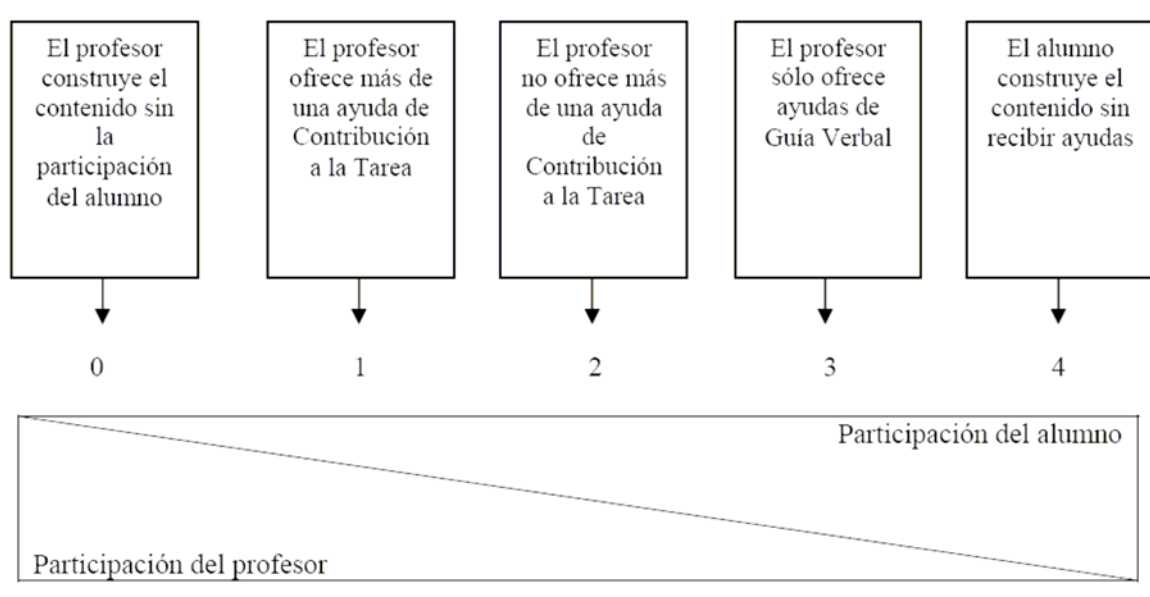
El profesor construye el contenido sin la participación del alumno

El profesor ofrece más de una ayuda de Contribución a la Tarea

El profesor no ofrece más de una ayuda de Contribución a la Tarea

El profesor sólo ofrece ayudas de Guía Verbal

El alumno construye el contenido sin recibir ayudas

0

1

2

3

4

Participación del alumno

Participación del profesor